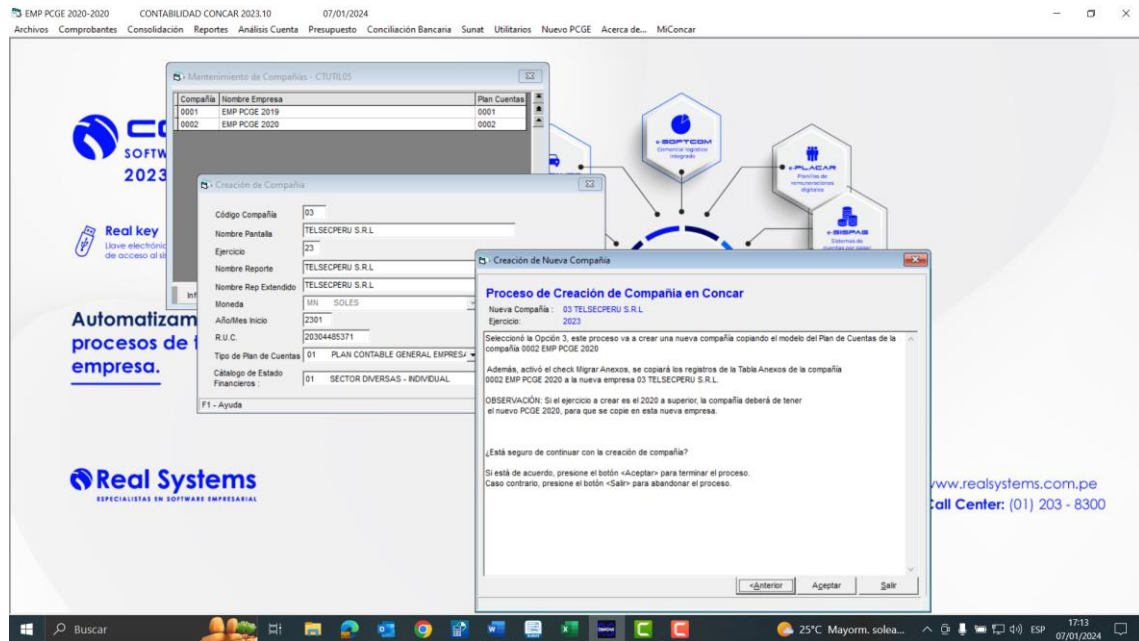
EMP PCGE 2020-2020 CONTABILIDAD CONCAR 2023.10 07/01/2024

Archivos Comprobantes Consolidación Reportes Análisis Cuenta Presupuesto Conciliación Bancaria Sunat Utilitarios Nuevo PCGE Acerca de... MiConcar

Mantenimiento de Compañías - CTUTIL05

| Compañía | Nombre Empresa | Plan Cuentas |
|---|---|---|
| 0001 | EMP PCGE 2019 | 0001 |
| 0002 | EMP PCGE 2020 | 0002 |

SOFTW
2023

Real key
Llave electrónic
de acceso al si

Creación de Compañía

Código Compañía 03
Nombre Pantalla TELSECPERU S.R.L
Ejercicio 23
Nombre Reporte TELSECPERU S.R.L
Nombre Rep Extendido TELSECPERU S.R.L
Moneda MN SOLES
Año/Mes Inicio 2301
R.U.C. 20304485371
Tipo de Plan de Cuentas 01 PLAN CONTABLE GENERAL EMPRES
Catálogo de Estado Financieros : 01 SECTOR DIVERSAS - INDIVIDUAL
F1 - Ayuda

Automatizam
procesos de
empresa.

e-SOFTCOM
Comercial logístico integrado

e-PLACAR
Planillas de remuneraciones digitales

e-SISPAG
Sistemas de

Creación de Nueva Compañía

Proceso de Creación de Compañía en Concar
Nueva Compañía : 03 TELSECPERU S.R.L
Ejercicio: 2023

Seleccionó la Opción 3, este proceso va a crear una nueva compañía copiando el modelo del Plan de Cuentas de la compañía 0002 EMP PCGE 2020

Además, activó el check Migrar Anexos, se copiará los registros de la Tabla Anexos de la compañía 0002 EMP PCGE 2020 a la nueva empresa 03 TELSECPERU S.R.L.

OBSERVACIÓN: Si el ejercicio a crear es el 2020 a superior, la compañía deberá de tener el nuevo PCGE 2020, para que se copie en esta nueva empresa.

¿Está seguro de continuar con la creación de compañía?

Si está de acuerdo, presione el botón <Aceptar> para terminar el proceso.
Caso contrario, presione el botón <Salir> para abandonar el proceso.

<Anterior Aceptar Salir

Real Systems
ESPECIALISTAS EN SOFTWARE EMPRESARIAL

www.realsystems.com.pe
Call Center: (01) 203 - 8300

Buscar 25°C Mayorm. solea... ESP 17:13 07/01/2024